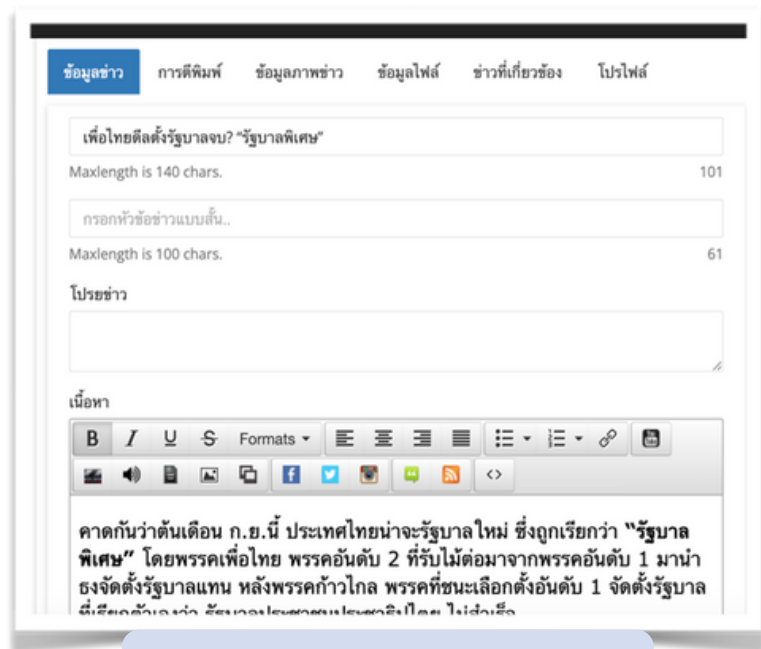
ข้อมูลข่าว การตีพิมพ์ ข้อมูลภาพข่าว ข้อมูลไฟล์ ข่าวที่เกี่ยวข้อง โปรไฟล์

เพื่อไทยตีลดั้งรัฐบาลจบ? "รัฐบาลพิเศษ"

Maxlength is 140 chars. 101

กรอกหัวข้อข่าวแบบสั้น..

Maxlength is 100 chars. 61

โปรยข่าว

เนื้อหา

B I U S Formats

คาดกันว่าต้นเดือน ก.ย.นี้ ประเทศไทยน่าจะรัฐบาลใหม่ ซึ่งถูกเรียกว่า **"รัฐบาลพิเศษ"** โดยพรรคเพื่อไทย พรรคอันดับ 2 ที่รับไม้ต่อมาจากพรรคอันดับ 1 มานำธงจัดตั้งรัฐบาลแทน หลังพรรคก้าวไกล พรรคที่ชนะเลือกตั้งอันดับ 1 จัดตั้งรัฐบาล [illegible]